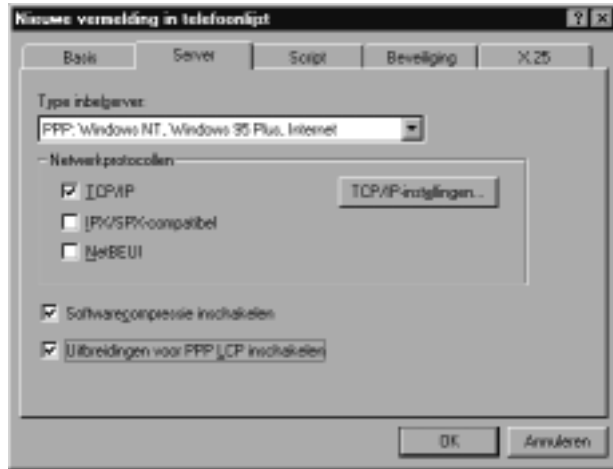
Nieuwe vermelding in telefoonlijst

? X

Basis

Server

Script

Beveiliging

X.25

Type inbelserver:

PPP: Windows NT, Windows 95 Plus, Internet

Netwerkprotocollen

TCP/IP

TCP/IP-instellingen...

IPX/SPX-compatibel

NetBEUI

Softwarecompressie inschakelen

Uitbreidingen voor PPP LCP inschakelen

OK

Annuleren